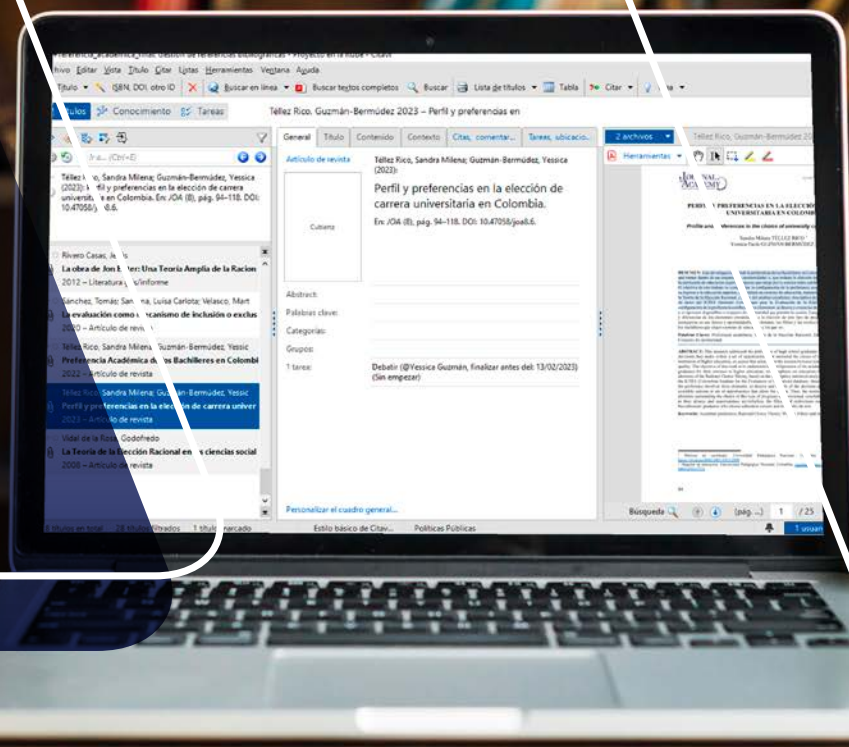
Preferencia_academica_Títul: Gestión de referencias bibliográficas - Proyecto en la nube - Citavi
rchivo Editar Vista Título Citar Listas Herramientas Ventana Ayuda
Título ISBN, DOI, otro ID Buscar en línea Buscar textos completos Buscar Lista de títulos Tabla Citar
Títulos Conocimiento Tareas
Téllez Rico, Guzmán-Bermúdez 2023 – Perfil y preferencias en
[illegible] (Ctrl+E)
Téllez R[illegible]o, Sandra Milena; Guzmán-Bermúdez, Yessica (2023): P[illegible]fil y preferencias en la elección de carrera universit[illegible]a en Colombia. En: JOA (8), pág. 94–118. DOI: 10.47058/j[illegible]a8.6.
Rivero Casas, Je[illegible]s
La obra de Jon E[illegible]: Una Teoría Amplia de la Racion
2012 – Literatura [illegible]/informe
Sánchez, Tomás; San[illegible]a, Luisa Carlota; Velasco, Mart
La evaluación como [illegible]canismo de inclusión o exclus
2020 – Artículo de revi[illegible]
Téllez Rico, Sandra Milena; Guzmán-Bermúdez, Yessic
Preferencia Académica de los Bachilleres en Colombi
2022 – Artículo de revista
Téllez Rico, Sandra Milena; Guzmán-Bermúdez, Yessic
Perfil y preferencias en la elección de carrera univer
2023 – Artículo de revista
Vidal de la Rosa, Godofredo
La Teoría de la Elección Racional en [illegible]s ciencias social
2008 – Artículo de revista
8 títulos en total 28 títulos filtrados 1 título marcado
General Título Contenido Contexto Citas, comentar... Tareas, ubicacio...
Artículo de revista
Téllez Rico, Sandra Milena; Guzmán-Bermúdez, Yessica (2023):
Perfil y preferencias en la elección de carrera universitaria en Colombia.
En: JOA (8), pág. 94–118. DOI: 10.47058/joa8.6.
Cubierta
Abstract:
Palabras clave:
Categorías:
Grupos:
1 tarea:
Debatir (@Yessica Guzmán, finalizar antes del: 13/02/2023) (Sin empezar)
Personalizar el cuadro general...
Estilo básico de Citav... Políticas Públicas
2 archivos
Téllez Rico, Guzmán-Bermúdez 20
Herramientas
PERFIL Y PREFERENCIAS EN LA ELECCIÓ UNIVERSITARIA EN COLOMB
Búsqueda (pág. ...) 1 / 25
1 usuari